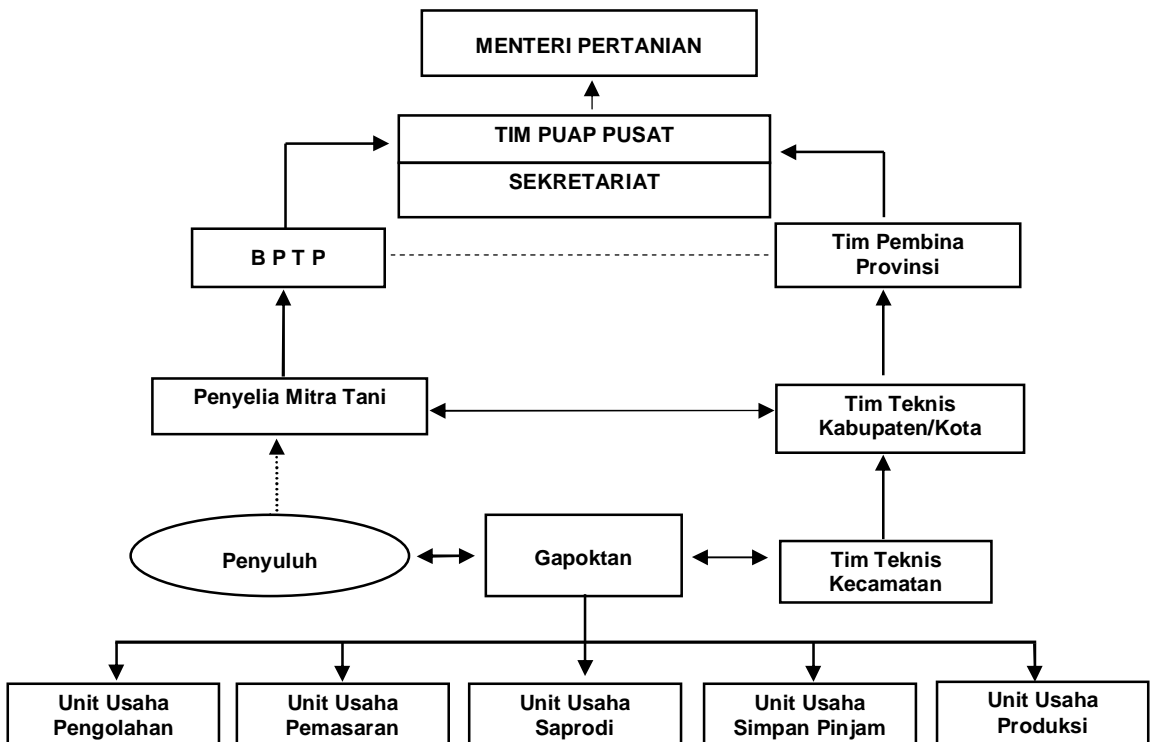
MENTERI PERTANIAN

TIM PUAP PUSAT

SEKRETARIAT

B P T P

Tim Pembina Provinsi

Penyelia Mitra Tani

Tim Teknis Kabupaten/Kota

Penyuluh

Gapoktan

Tim Teknis Kecamatan

Unit Usaha Pengolahan

Unit Usaha Pemasaran

Unit Usaha Saprodi

Unit Usaha Simpan Pinjam

Unit Usaha Produksi